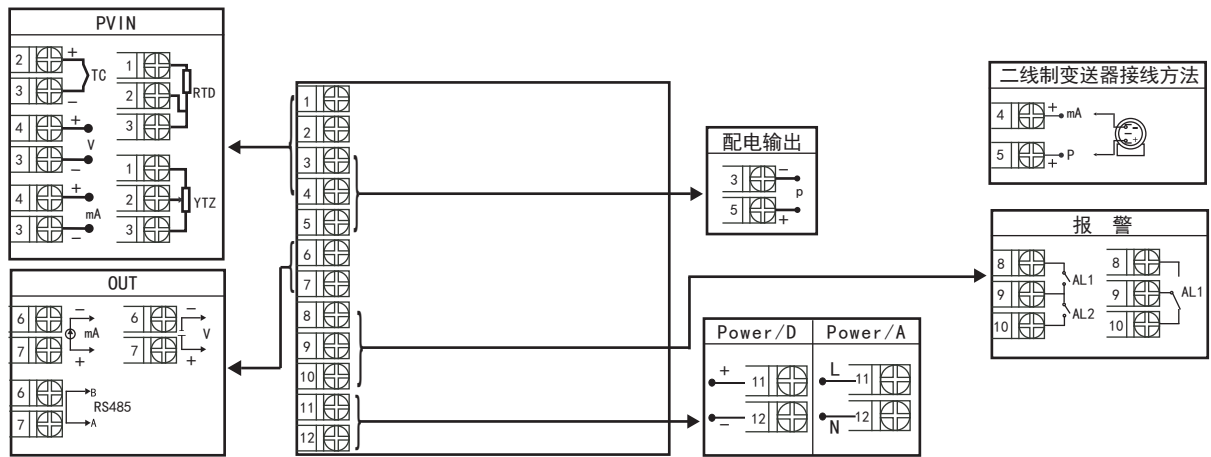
PVIN

2 + TC
3 −
1 RTD
2
3
4 +
V
3 −
1 YTZ
2
3
4 +
mA
3 −

OUT

6 − mA
7 +
6 − V
7 +
6 B RS485
7 A

1
2
3
4
5
6
7
8
9
10
11
12

配电输出

3 −
p
5 +

二线制变送器接线方法

4 + mA
5 + P

报 警

8
9 AL1
10 AL2
8
9 AL1
10

| Power/D | Power/A |
|---|---|
| + 11 | L 11 |
| − 12 | N 12 |